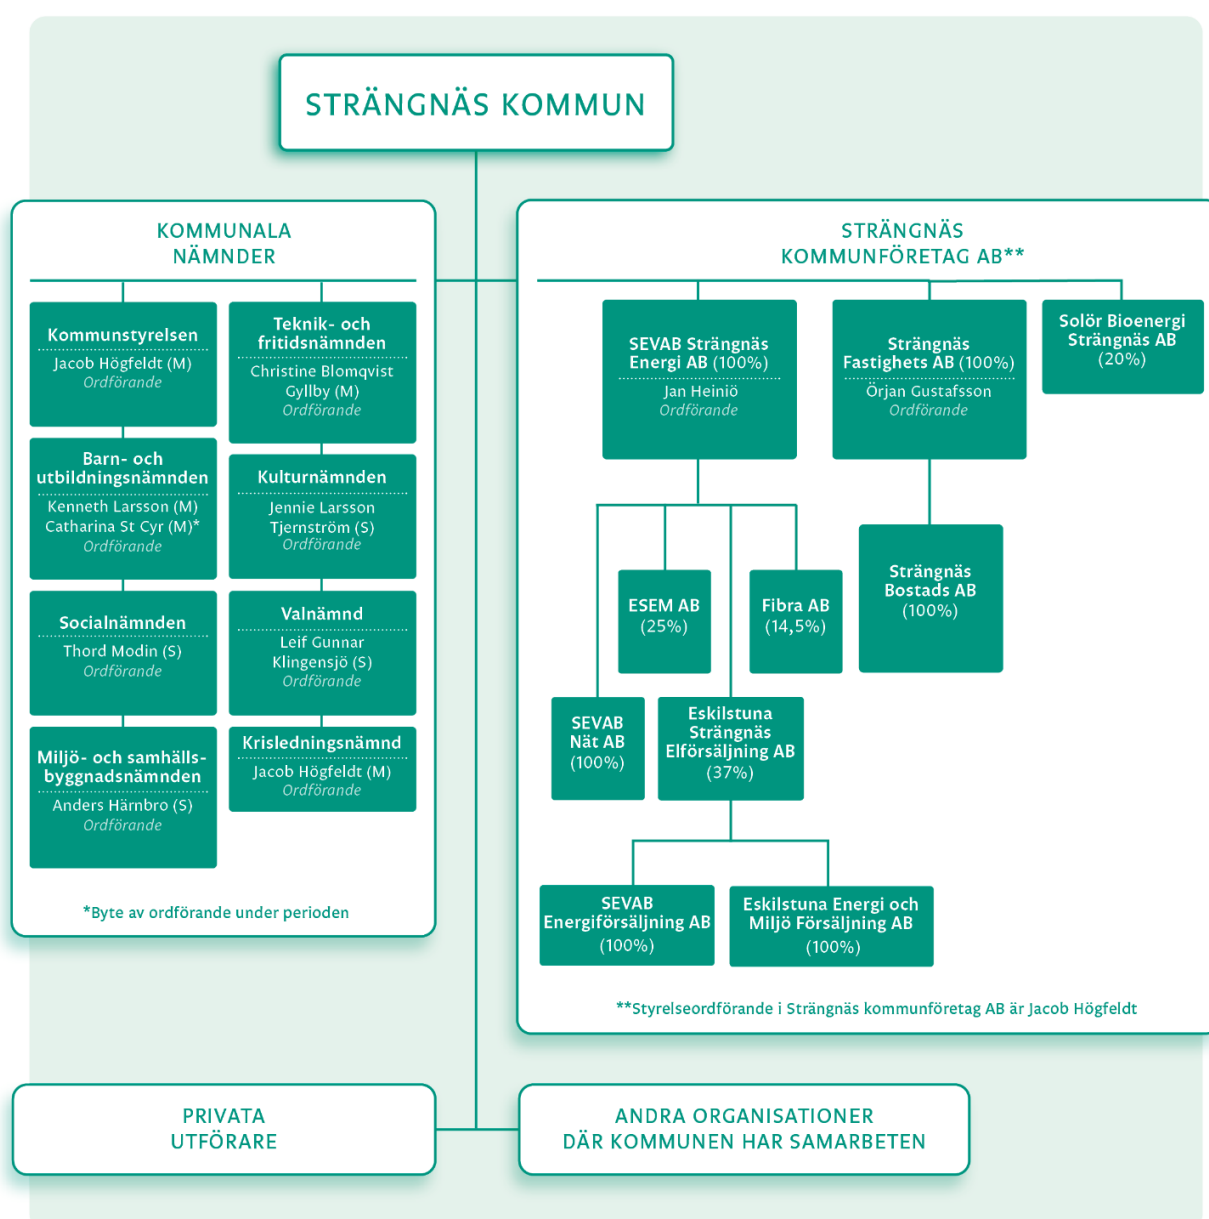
STRÄNGNÄS KOMMUN

KOMMUNALA NÄMNDER

Kommunstyrelsen
Jacob Högfeldt (M)
Ordförande

Teknik- och fritidsnämnden
Christine Blomqvist Gyllby (M)
Ordförande

Barn- och utbildningsnämnden
Kenneth Larsson (M)
Catharina St Cyr (M)*
Ordförande

Kulturnämnden
Jennie Larsson Tjernström (S)
Ordförande

Socialnämnden
Thord Modin (S)
Ordförande

Valnämnd
Leif Gunnar Klingensjö (S)
Ordförande

Miljö- och samhällsbyggnadsnämnden
Anders Härnbro (S)
Ordförande

Krisledningsnämnd
Jacob Högfeldt (M)
Ordförande

*Byte av ordförande under perioden

STRÄNGNÄS KOMMUNFÖRETAG AB**

SEVAB Strängnäs Energi AB (100%)
Jan Heiniö
Ordförande

Strängnäs Fastighets AB (100%)
Örjan Gustafsson
Ordförande

Solör Bioenergi Strängnäs AB
(20%)

ESEM AB
(25%)

Fibra AB
(14,5%)

Strängnäs Bostads AB
(100%)

SEVAB Nät AB
(100%)

Eskilstuna Strängnäs Elförsäljning AB
(37%)

SEVAB Energiförsäljning AB
(100%)

Eskilstuna Energi och Miljö Försäljning AB
(100%)

**Styrelseordförande i Strängnäs kommunföretag AB är Jacob Högfeldt

PRIVATA UTFÖRARE

ANDRA ORGANISATIONER DÄR KOMMUNEN HAR SAMARBETEN